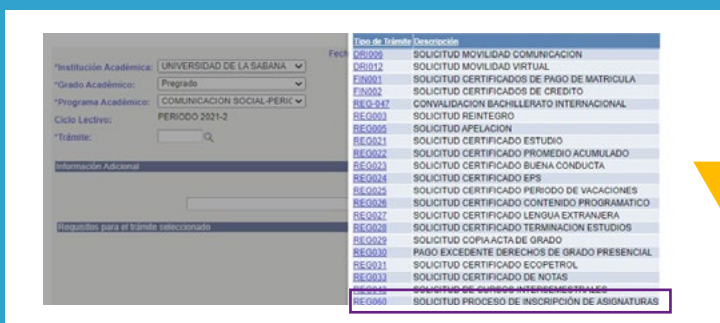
Fech

*Institución Académica: UNIVERSIDAD DE LA SABANA
*Grado Académico: Pregrado
*Programa Académico: COMUNICACION SOCIAL-PERIC
Ciclo Lectivo: PERIODO 2021-2
*Trámite:

Información Adicional

Requisitos para el trámite seleccionado

| Tipo de Trámite | Descripción |
|---|---|
| DRI006 | SOLICITUD MOVILIDAD COMUNICACION |
| DRI012 | SOLICITUD MOVILIDAD VIRTUAL |
| FIN001 | SOLICITUD CERTIFICADOS DE PAGO DE MATRICULA |
| FIN002 | SOLICITUD CERTIFICADOS DE CREDITO |
| REG-047 | CONVALIDACION BACHILLERATO INTERNACIONAL |
| REG003 | SOLICITUD REINTEGRO |
| REG005 | SOLICITUD APELACION |
| REG021 | SOLICITUD CERTIFICADO ESTUDIO |
| REG022 | SOLICITUD CERTIFICADO PROMEDIO ACUMULADO |
| REG023 | SOLICITUD CERTIFICADO BUENA CONDUCTA |
| REG024 | SOLICITUD CERTIFICADO EPS |
| REG025 | SOLICITUD CERTIFICADO PERIODO DE VACACIONES |
| REG026 | SOLICITUD CERTIFICADO CONTENIDO PROGRAMATICO |
| REG027 | SOLICITUD CERTIFICADO LENGUA EXTRANJERA |
| REG028 | SOLICITUD CERTIFICADO TERMINACION ESTUDIOS |
| REG029 | SOLICITUD COPIA ACTA DE GRADO |
| REG030 | PAGO EXCEDENTE DERECHOS DE GRADO PRESENCIAL |
| REG031 | SOLICITUD CERTIFICADO ECOPETROL |
| REG033 | SOLICITUD CERTIFICADO DE NOTAS |
| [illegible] | SOLICITUD DE CURSOS INTERSEMESTRALES |
| REG060 | SOLICITUD PROCESO DE INSCRIPCIÓN DE ASIGNATURAS |